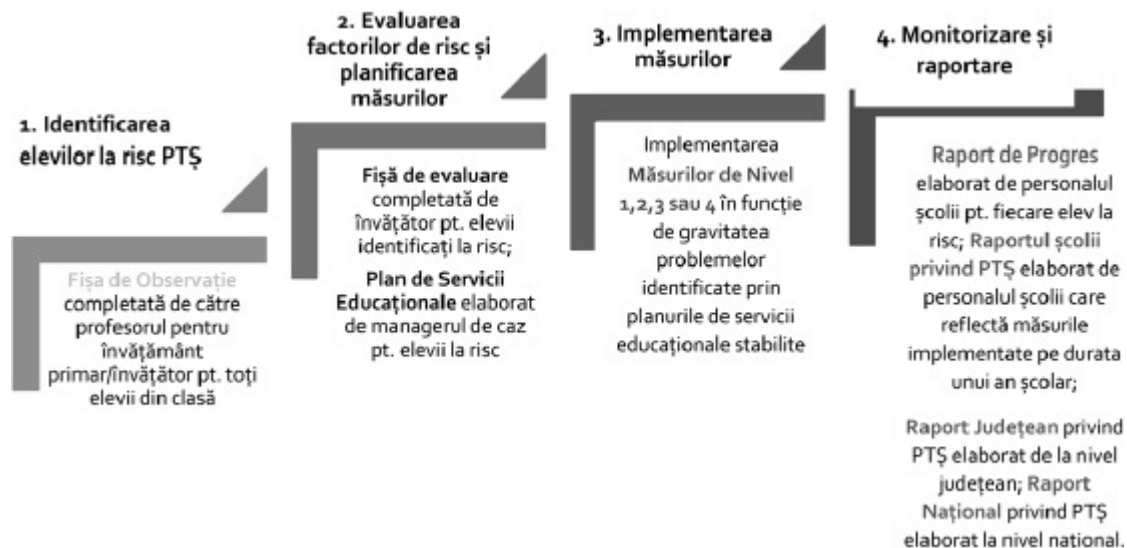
1. Identificarea elevilor la risc PTȘ

Fișa de Observație completată de către profesorul pentru învățământ primar/învățător pt. toți elevii din clasă

2. Evaluarea factorilor de risc și planificarea măsurilor

Fișă de evaluare completată de învățător pt. elevii identificați la risc;

Plan de Servicii Educaționale elaborat de managerul de caz pt. elevii la risc

3. Implementarea măsurilor

Implementarea Măsurilor de Nivel 1,2,3 sau 4 în funcție de gravitatea problemelor identificate prin planurile de servicii educaționale stabilite

4. Monitorizare și raportare

Raport de Progres elaborat de personalul școlii pt. fiecare elev la risc; Raportul școlii privind PTȘ elaborat de personalul școlii care reflectă măsurile implementate pe durata unui an școlar;

Raport Județean privind PTȘ elaborat de la nivel județean; Raport Național privind PTȘ elaborat la nivel național.